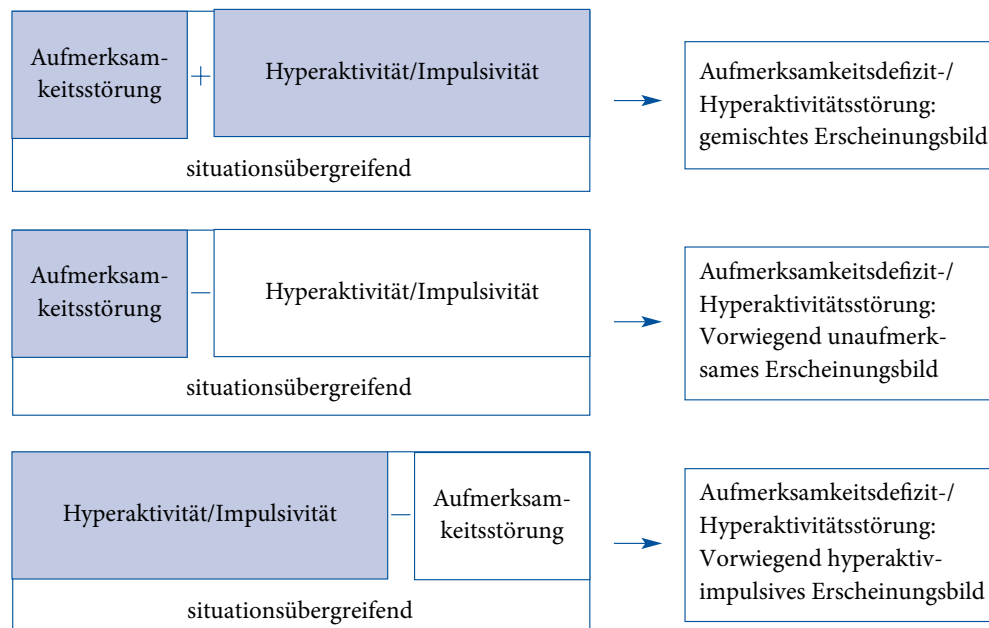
Aufmerksamkeitsstörung + Hyperaktivität/Impulsivität

situationsübergreifend

Aufmerksamkeitsdefizit-/ Hyperaktivitätsstörung: gemischtes Erscheinungsbild

Aufmerksamkeitsstörung – Hyperaktivität/Impulsivität

situationsübergreifend

Aufmerksamkeitsdefizit-/ Hyperaktivitätsstörung: Vorwiegend unaufmerksames Erscheinungsbild

Hyperaktivität/Impulsivität – Aufmerksamkeitsstörung

situationsübergreifend

Aufmerksamkeitsdefizit-/ Hyperaktivitätsstörung: Vorwiegend hyperaktiv-impulsives Erscheinungsbild